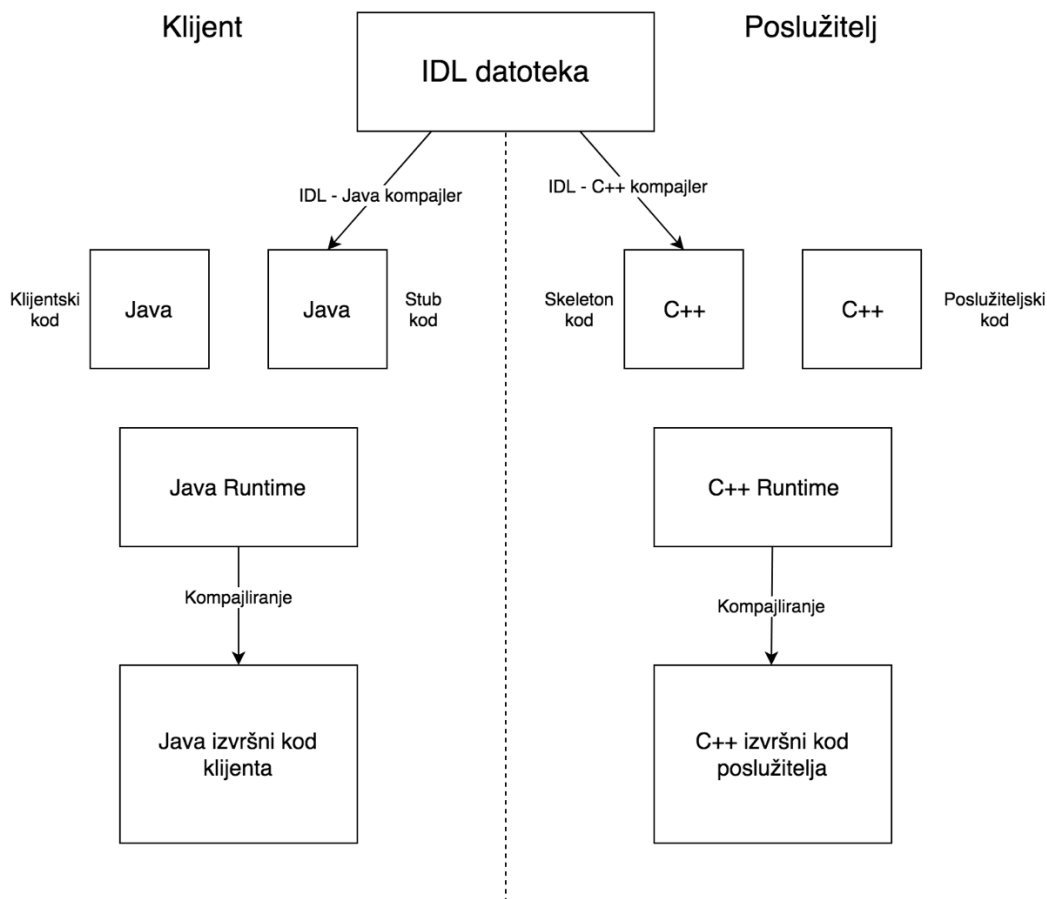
Klijent

IDL datoteka

Poslužitelj

IDL - Java kompajler

IDL - C++ kompajler

Klijentski kod

Java

Java

Stub kod

Skeleton kod

C++

C++

Poslužiteljski kod

Java Runtime

Kompajliranje

Java izvršni kod klijenta

C++ Runtime

Kompajliranje

C++ izvršni kod poslužitelja